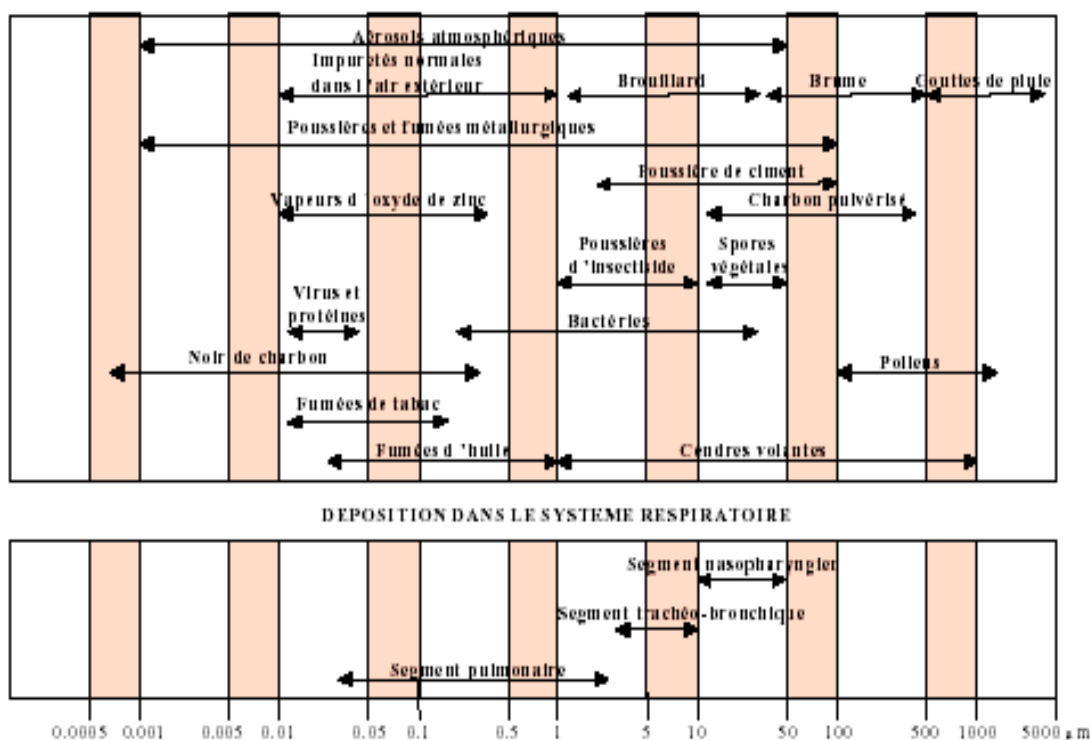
Aérosols atmosphériques

Impuretés normales dans l'air extérieur

Brouillard

Brume

Gouttes de pluie

Poussières et fumées métallurgiques

Poussière de ciment

Vapeurs d'oxyde de zinc

Charbon pulvérisé

Poussières d'insecticide

Spores végétales

Virus et protéines

Bactéries

Noir de charbon

Pollens

Fumées de tabac

Fumées d'huile

Cendres volantes

DEPOSITION DANS LE SYSTEME RESPIRATOIRE

Segment nasopharyngien

Segment trachéo-bronchique

Segment pulmonaire

0.0005 0.001 0.005 0.01 0.05 0.1 0.5 1 5 10 50 100 500 1000 5000 µm